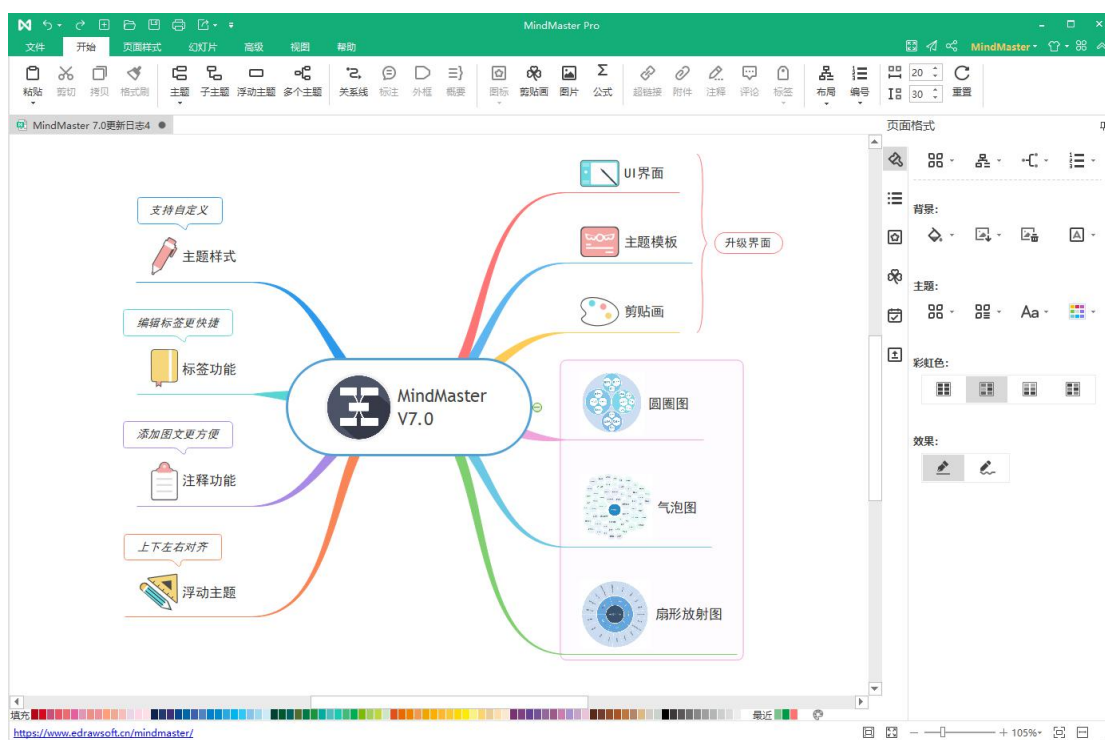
MindMaster Pro

文件 开始 页面样式 幻灯片 高级 视图 帮助

MindMaster

粘贴 剪切 拷贝 格式刷 主题 子主题 浮动主题 多个主题 关系线 标注 外框 概要 图标 剪贴画 图片 公式 超链接 附件 注释 评论 标签 布局 编号 20 30 重置

MindMaster 7.0更新日志4

页面格式

背景:

主题:

彩虹色:

效果:

MindMaster V7.0

支持自定义

主题样式

编辑标签更快捷

标签功能

添加图文更方便

注释功能

上下左右对齐

浮动主题

UI界面

主题模板

剪贴画

升级界面

圆圈图

气泡图

扇形放射图

填充

最近

https://www.edrawsoft.cn/mindmaster/

105%